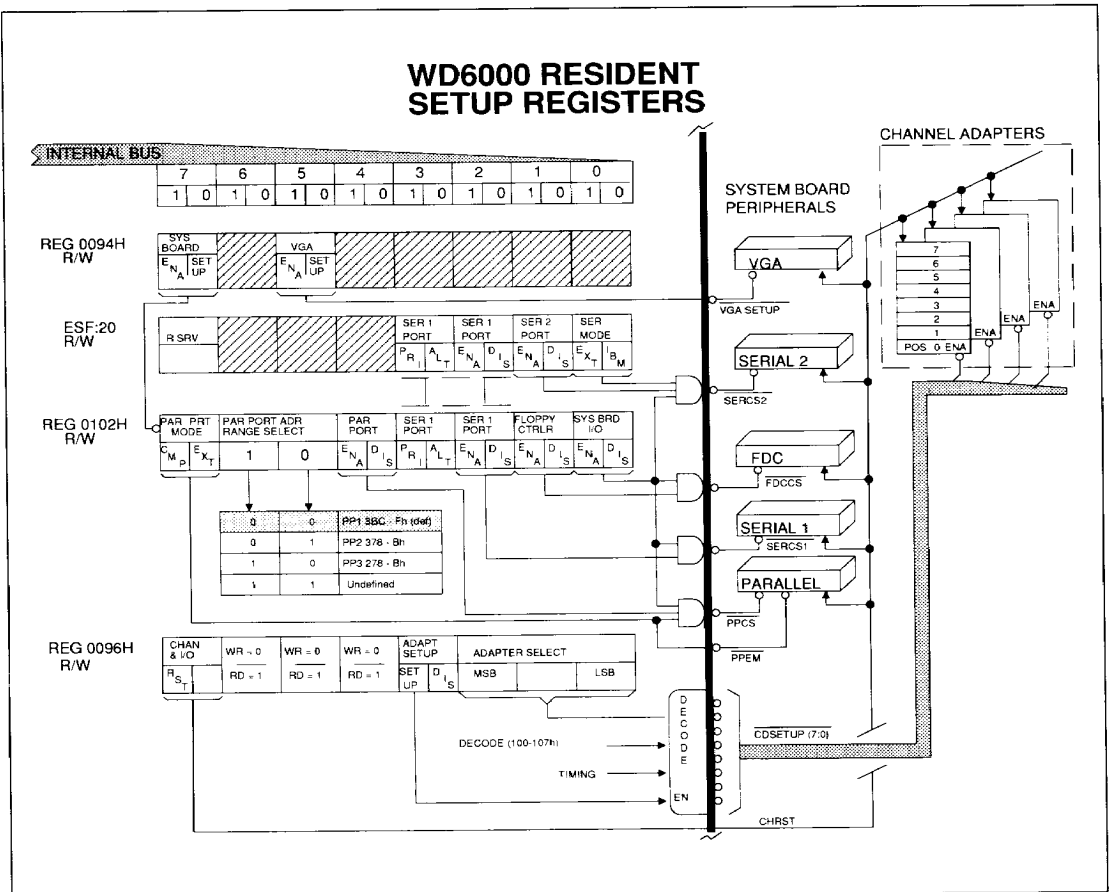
WD6000 RESIDENT SETUP REGISTERS

INTERNAL BUS

| 7 | | 6 | | 5 | | 4 | | 3 | | 2 | | 1 | | 0 | |
|---|---|---|---|---|---|---|---|---|---|---|---|---|---|---|---|
| 1 | 0 | 1 | 0 | 1 | 0 | 1 | 0 | 1 | 0 | 1 | 0 | 1 | 0 | 1 | 0 |

SYSTEM BOARD PERIPHERALS

CHANNEL ADAPTERS

REG 0094H R/W

SYS BOARD $E_{N_A}$ SET UP

VGA $E_{N_A}$ SET UP

ESF:20 R/W

R SRV

SER 1 PORT $P_{R_I}$ $A_{L_T}$

SER 1 PORT $E_{N_A}$ $D_{I_S}$

SER 2 PORT $E_{N_A}$ $D_{I_S}$

SER MODE $E_{X_T}$ $I_{B_M}$

REG 0102H R/W

PAR PRT MODE $C_{M_P}$ $E_{X_T}$

PAR PORT ADR RANGE SELECT 1 0

PAR PORT $E_{N_A}$ $D_{I_S}$

SER 1 PORT $P_{R_I}$ $A_{L_T}$

SER 1 PORT $E_{N_A}$ $D_{I_S}$

FLOPPY CTRLR $E_{N_A}$ $D_{I_S}$

SYS BRD I/O $E_{N_A}$ $D_{I_S}$

| 0 | 0 | PP1 3BC - Fh (def) |
|---|---|---|
| 0 | 1 | PP2 378 - Bh |
| 1 | 0 | PP3 278 - Bh |
| 1 | 1 | Undefined |

REG 0096H R/W

CHAN & I/O $R_{S_T}$

WR = 0 / RD = 1

WR = 0 / RD = 1

WR = 0 / RD = 1

ADAPT SETUP SET UP $D_{I_S}$

ADAPTER SELECT MSB LSB

VGA

VGA SETUP

SERIAL 2

SERCS2

FDC

FDCCS

SERIAL 1

SERCS1

PARALLEL

PPCS

PPEM

7 6 5 4 3 2 1 POS 0 ENA

ENA ENA ENA

DECODE

EN

DECODE (100-107h)

TIMING

CDSETUP (7:0)

CHRST